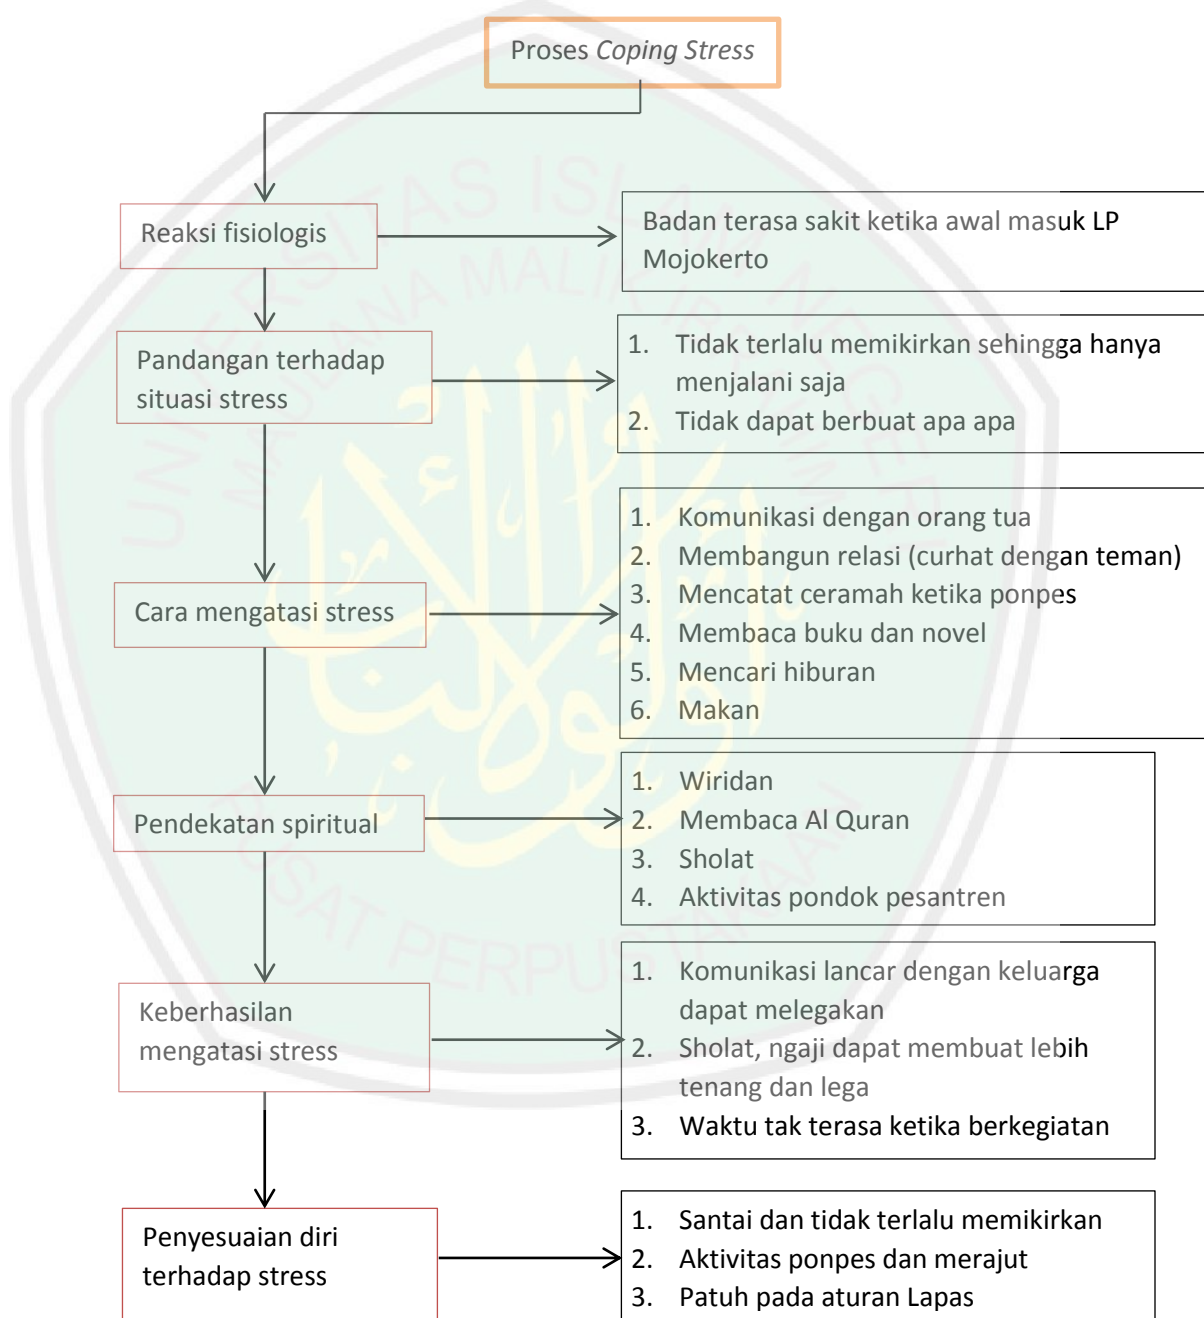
Proses *Coping Stress*

Reaksi fisiologis

Badan terasa sakit ketika awal masuk LP Mojokerto

Pandangan terhadap situasi stress

1. Tidak terlalu memikirkan sehingga hanya menjalani saja
2. Tidak dapat berbuat apa apa

Cara mengatasi stress

1. Komunikasi dengan orang tua
2. Membangun relasi (curhat dengan teman)
3. Mencatat ceramah ketika ponpes
4. Membaca buku dan novel
5. Mencari hiburan
6. Makan

Pendekatan spiritual

1. Wiridan
2. Membaca Al Quran
3. Sholat
4. Aktivitas pondok pesantren

Keberhasilan mengatasi stress

1. Komunikasi lancar dengan keluarga dapat melegakan
2. Sholat, ngaji dapat membuat lebih tenang dan lega
3. Waktu tak terasa ketika berkegiatan

Penyesuaian diri terhadap stress

1. Santai dan tidak terlalu memikirkan
2. Aktivitas ponpes dan merajut
3. Patuh pada aturan Lapas